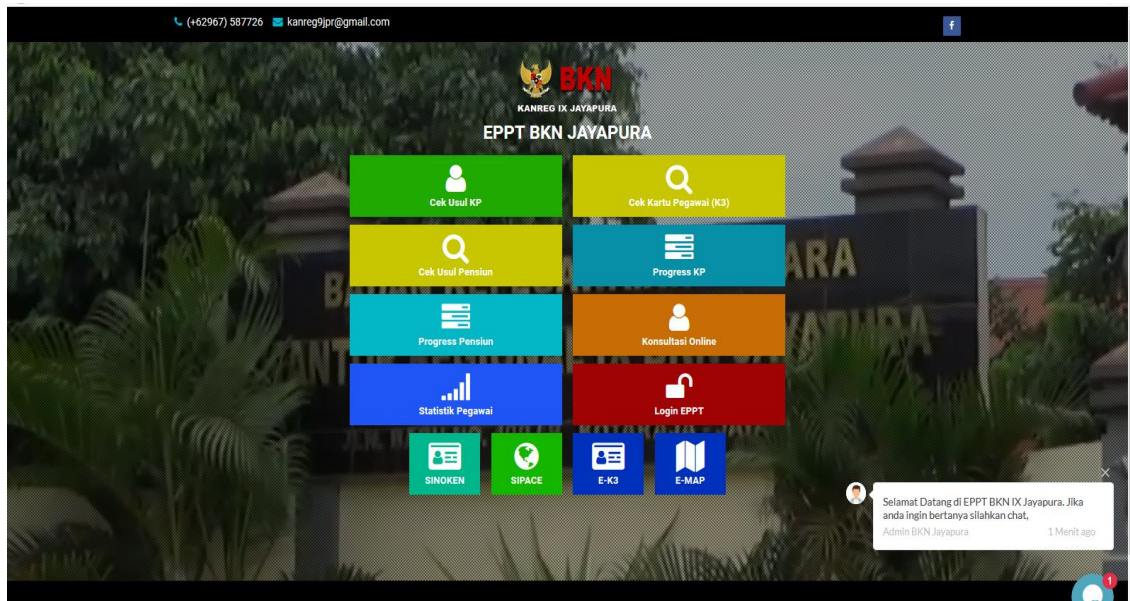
(+62967) 587726 kanreg9jpr@gmail.com

f

BKN
KANREG IX JAYAPURA

EPPT BKN JAYAPURA

Cek Usul KP

Cek Kartu Pegawai (K3)

Cek Usul Pensiun

Progress KP

Progress Pensiun

Konsultasi Online

Statistik Pegawai

Login EPPT

SINOKEN

SIPACE

E-K3

E-MAP

Selamat Datang di EPPT BKN IX Jayapura. Jika anda ingin bertanya silahkan chat,

Admin BKN Jayapura

1 Menit ago

1